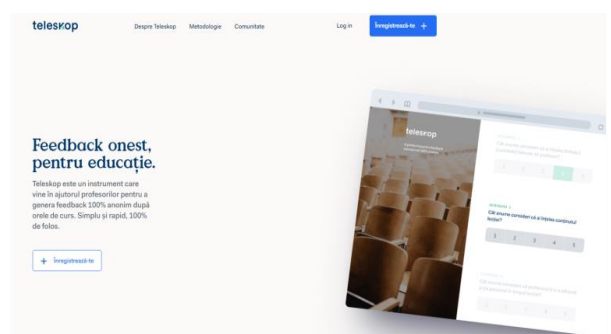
teleskop

Despre Teleskop Metodologie Comunitate

Log in Înregistrează-te +

Feedback onest, pentru educație.

Teleskop este un instrument care vine în ajutorul profesorilor pentru a genera feedback 100% anonim după orele de curs. Simplu și rapid, 100% de folos.

+ Înregistrează-te

teleskop

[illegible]

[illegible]

1 2 3 4 5

ÎNTREBAREA 2

Cât crezi că ai înțeles conținutul lecției?

1 2 3 4 5

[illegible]